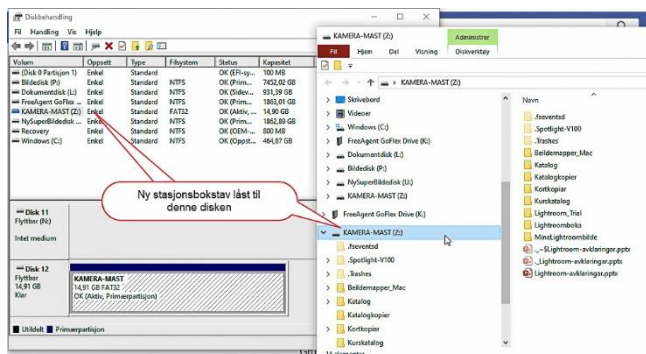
Diskbehandling
Fil Handling Vis Hjelp

| Volum | Oppsett | Type | Filsystem | Status | Kapasitet |
|---|---|---|---|---|---|
| (Disk 0 Partisjon 1) | Enkel | Standard | | OK (EFI-sy... | 100 MB |
| Bildedisk (P:) | Enkel | Standard | NTFS | OK (Prim... | 7452,02 GB |
| Dokumentdisk (L:) | Enkel | Standard | NTFS | OK (Sidev... | 931,39 GB |
| FreeAgent GoFlex ... | Enkel | Standard | NTFS | OK (Prim... | 1863,01 GB |
| KAMERA-MAST (Z:) | Enkel | Standard | FAT32 | OK (Aktiv, ... | 14,90 GB |
| NySuperBildedisk ... | Enkel | Standard | NTFS | OK (Prim... | 1862,89 GB |
| Recovery | Enkel | Standard | NTFS | OK (OEM-... | 450 MB |
| Windows (C:) | Enkel | Standard | NTFS | OK (Oppst... | 464,87 GB |

Disk 11
Flyttbar (N:)
Intet medium

Disk 12
Flyttbar
14,91 GB
Klar

KAMERA-MAST
14,91 GB FAT32
OK (Aktiv, Primærpartisjon)

Utildelt Primærpartisjon

Ny stasjonsbokstav låst til denne disken

KAMERA-MAST (Z:)
Administrer
Fil Hjem Del Visning Diskverktøy
KAMERA-MAST (Z:)
Skrivebord
Videoer
Windows (C:)
FreeAgent GoFlex Drive (K:)
Dokumentdisk (L:)
Bildedisk (P:)
NySuperBildedisk (U:)
KAMERA-MAST (Z:)
FreeAgent GoFlex Drive (K:)
KAMERA-MAST (Z:)
.fseventsd
.Spotlight-V100
.Trashes
Beildemapper_Mac
Katalog
Katalogkopier
Kortkopier
Kurskatalog
14 elementer

Navn
.fseventsd
.Spotlight-V100
.Trashes
Beildemapper_Mac
Katalog
Katalogkopier
Kortkopier
Kurskatalog
Lightroom_Trial
Lightroombokbilde
MineLightroombilder
._-$Lightroom-avklaringer.pptx
._Lightroom-avklaringer.pptx
Lightroom-avklaringer.pptx